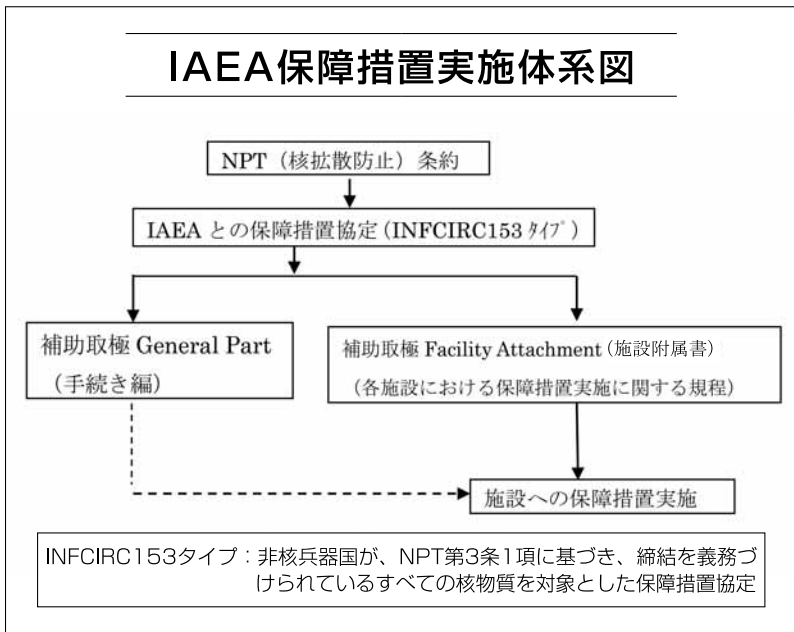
IAEA保障措置実施体系図

NPT（核拡散防止）条約

IAEAとの保障措置協定（INFCIRC153ﾀｲﾌﾟ）

補助取極 General Part
（手続き編）

補助取極 Facility Attachment（施設附属書）
（各施設における保障措置実施に関する規程）

施設への保障措置実施

INFCIRC153タイプ：非核兵器国が、NPT第3条1項に基づき、締結を義務づけられているすべての核物質を対象とした保障措置協定